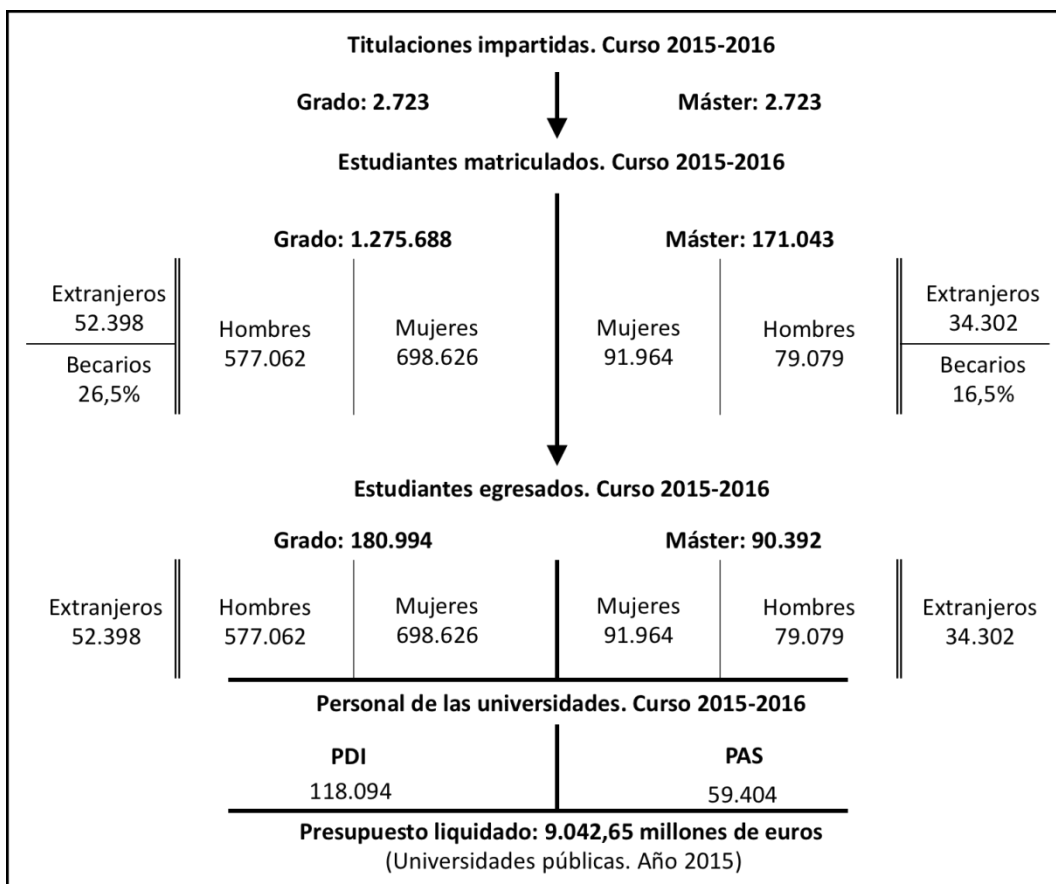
Titulaciones impartidas. Curso 2015-2016

Grado: 2.723

Máster: 2.723

Estudiantes matriculados. Curso 2015-2016

Grado: 1.275.688

Máster: 171.043

Extranjeros
52.398

Becarios
26,5%

Hombres
577.062

Mujeres
698.626

Mujeres
91.964

Hombres
79.079

Extranjeros
34.302

Becarios
16,5%

Estudiantes egresados. Curso 2015-2016

Grado: 180.994

Máster: 90.392

Extranjeros
52.398

Hombres
577.062

Mujeres
698.626

Mujeres
91.964

Hombres
79.079

Extranjeros
34.302

Personal de las universidades. Curso 2015-2016

PDI
118.094

PAS
59.404

Presupuesto liquidado: 9.042,65 millones de euros
(Universidades públicas. Año 2015)